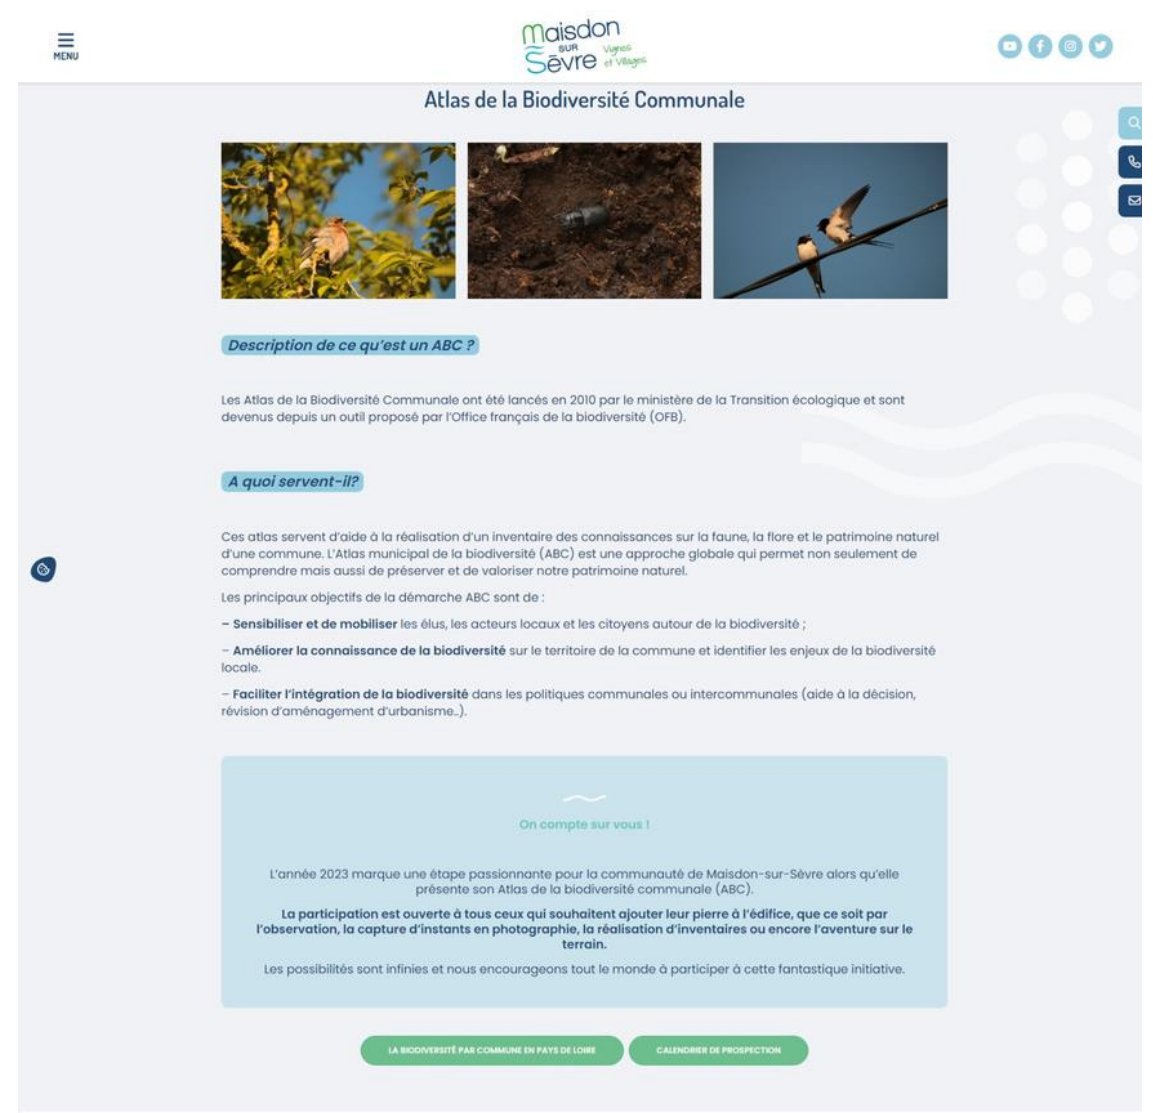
MENU

Maisdon sur Sèvre Vignes et Villages

Atlas de la Biodiversité Communale

Description de ce qu'est un ABC ?

Les Atlas de la Biodiversité Communale ont été lancés en 2010 par le ministère de la Transition écologique et sont devenus depuis un outil proposé par l'Office français de la biodiversité (OFB).

A quoi servent-il?

Ces atlas servent d'aide à la réalisation d'un inventaire des connaissances sur la faune, la flore et le patrimoine naturel d'une commune. L'Atlas municipal de la biodiversité (ABC) est une approche globale qui permet non seulement de comprendre mais aussi de préserver et de valoriser notre patrimoine naturel.

Les principaux objectifs de la démarche ABC sont de :

– Sensibiliser et de mobiliser les élus, les acteurs locaux et les citoyens autour de la biodiversité ;

– Améliorer la connaissance de la biodiversité sur le territoire de la commune et identifier les enjeux de la biodiversité locale.

– Faciliter l'intégration de la biodiversité dans les politiques communales ou intercommunales (aide à la décision, révision d'aménagement d'urbanisme..).

On compte sur vous !

L'année 2023 marque une étape passionnante pour la communauté de Maisdon-sur-Sèvre alors qu'elle présente son Atlas de la biodiversité communale (ABC).

La participation est ouverte à tous ceux qui souhaitent ajouter leur pierre à l'édifice, que ce soit par l'observation, la capture d'instants en photographie, la réalisation d'inventaires ou encore l'aventure sur le terrain.

Les possibilités sont infinies et nous encourageons tout le monde à participer à cette fantastique initiative.

LA BIODIVERSITÉ PAR COMMUNE EN PAYS DE LOIRE

CALENDRIER DE PROSPECTION